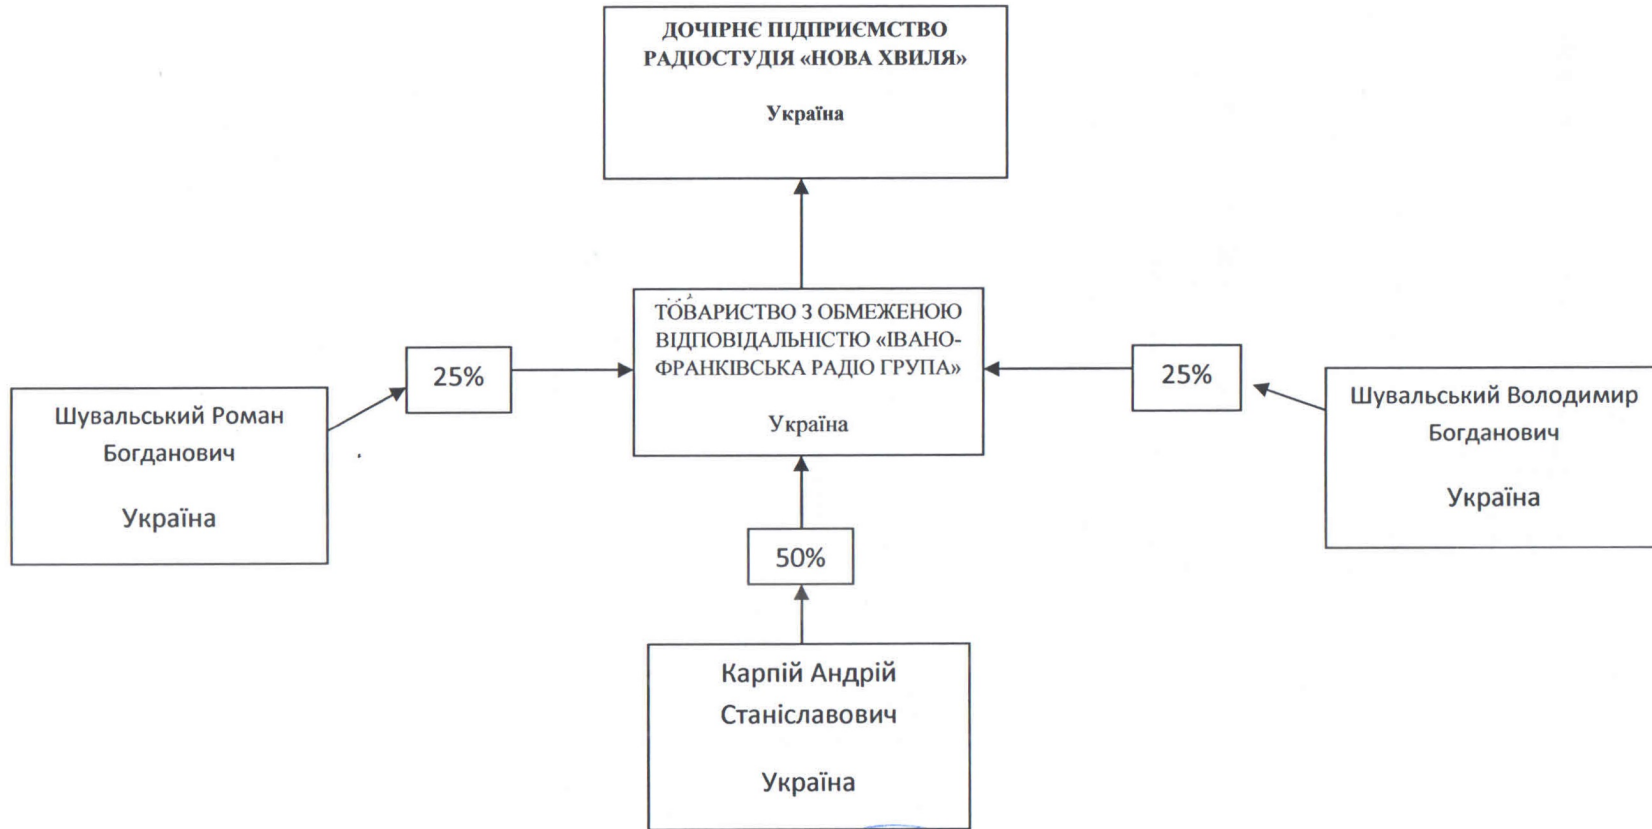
ДОЧІРНЄ ПІДПРИЄМСТВО РАДІОСТУДІЯ «НОВА ХВИЛЯ»

Україна

Шувальський Роман Богданович

Україна

25%

ТОВАРИСТВО З ОБМЕЖЕНОЮ ВІДПОВІДАЛЬНІСТЮ «ІВАНО-ФРАНКІВСЬКА РАДІО ГРУПА»

Україна

25%

Шувальський Володимир Богданович

Україна

50%

Карпій Андрій Station Станіславович

Україна